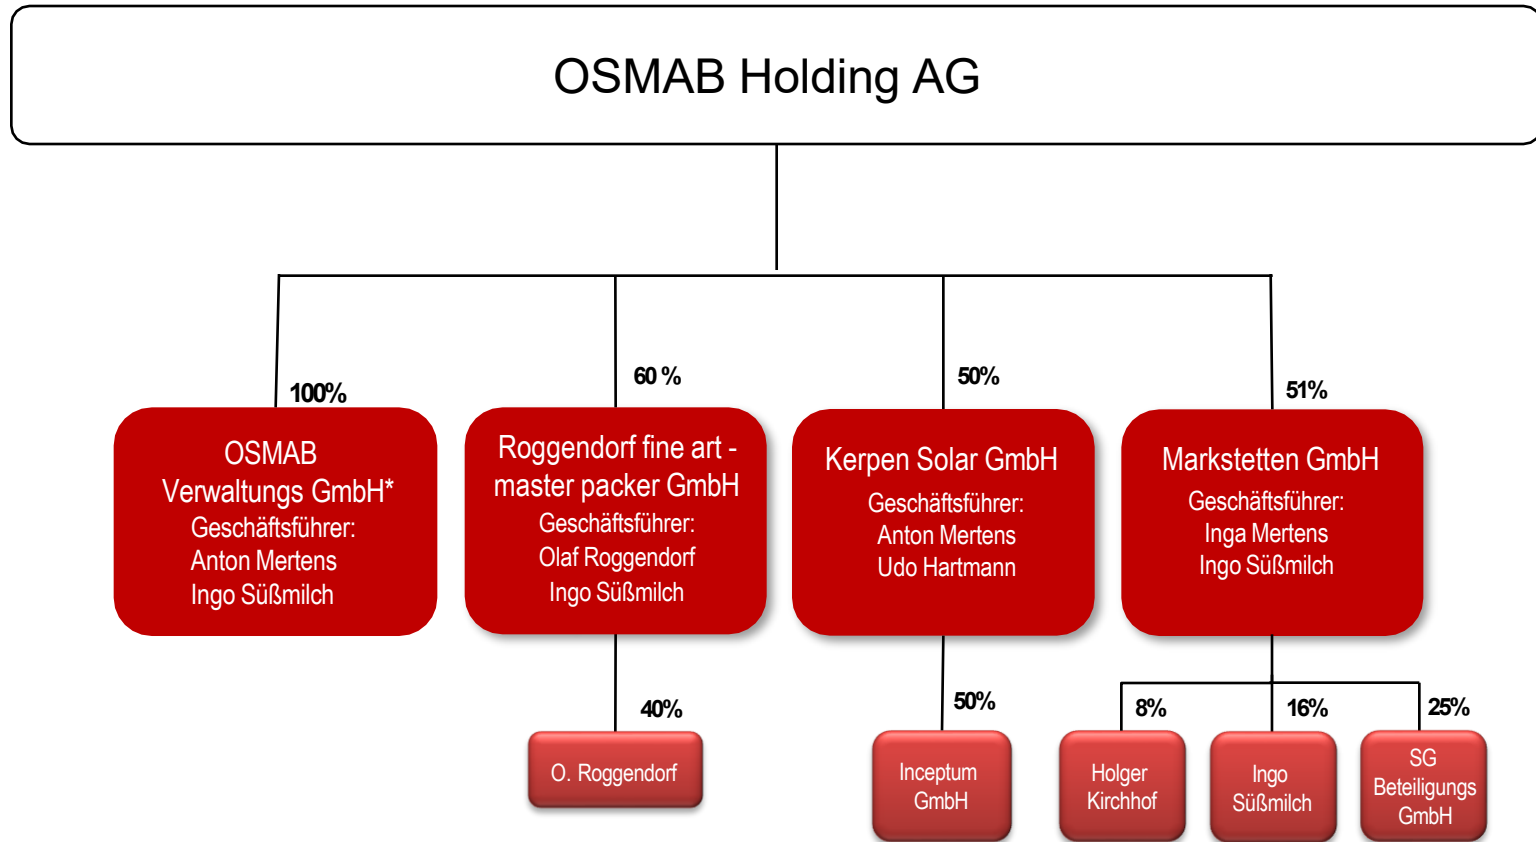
OSMAB Holding AG

100%

OSMAB Verwaltungs GmbH*
Geschäftsführer:
Anton Mertens
Ingo Süßmilch

60 %

Roggendorf fine art - master packer GmbH
Geschäftsführer:
Olaf Roggendorf
Ingo Süßmilch

40%

O. Roggendorf

50%

Kerpen Solar GmbH
Geschäftsführer:
Anton Mertens
Udo Hartmann

50%

Inceptum GmbH

51%

Markstetten GmbH
Geschäftsführer:
Inga Mertens
Ingo Süßmilch

8%

Holger Kirchhof

16%

Ingo Süßmilch

25%

SG Beteiligungs GmbH